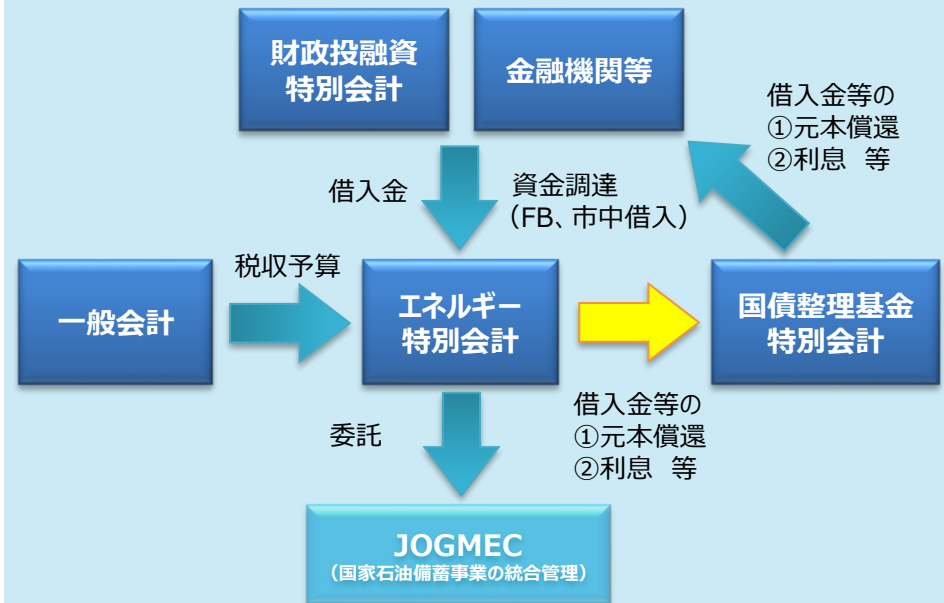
財政投融資
特別会計

金融機関等

借入金等の
①元本償還
②利息　等

借入金

資金調達
（FB、市中借入）

税収予算

一般会計

エネルギー
特別会計

国債整理基金
特別会計

委託

借入金等の
①元本償還
②利息　等

JOGMEC
（国家石油備蓄事業の統合管理）